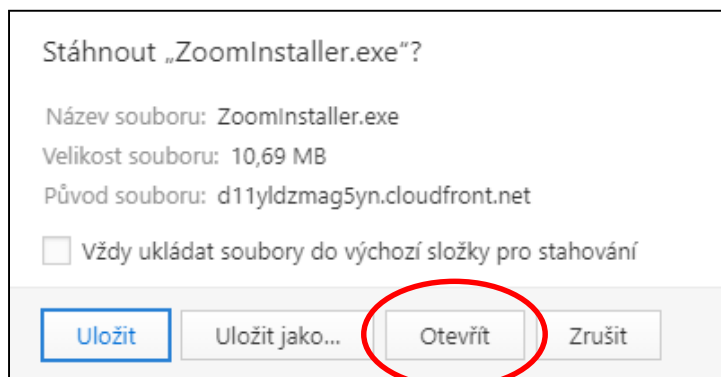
Stáhnout „ZoomInstaller.exe“?

Název souboru: ZoomInstaller.exe
Velikost souboru: 10,69 MB
Původ souboru: d11yldzmag5yn.cloudfront.net

Vždy ukládat soubory do výchozí složky pro stahování

Uložit
Uložit jako...
Otevřít
Zrušit